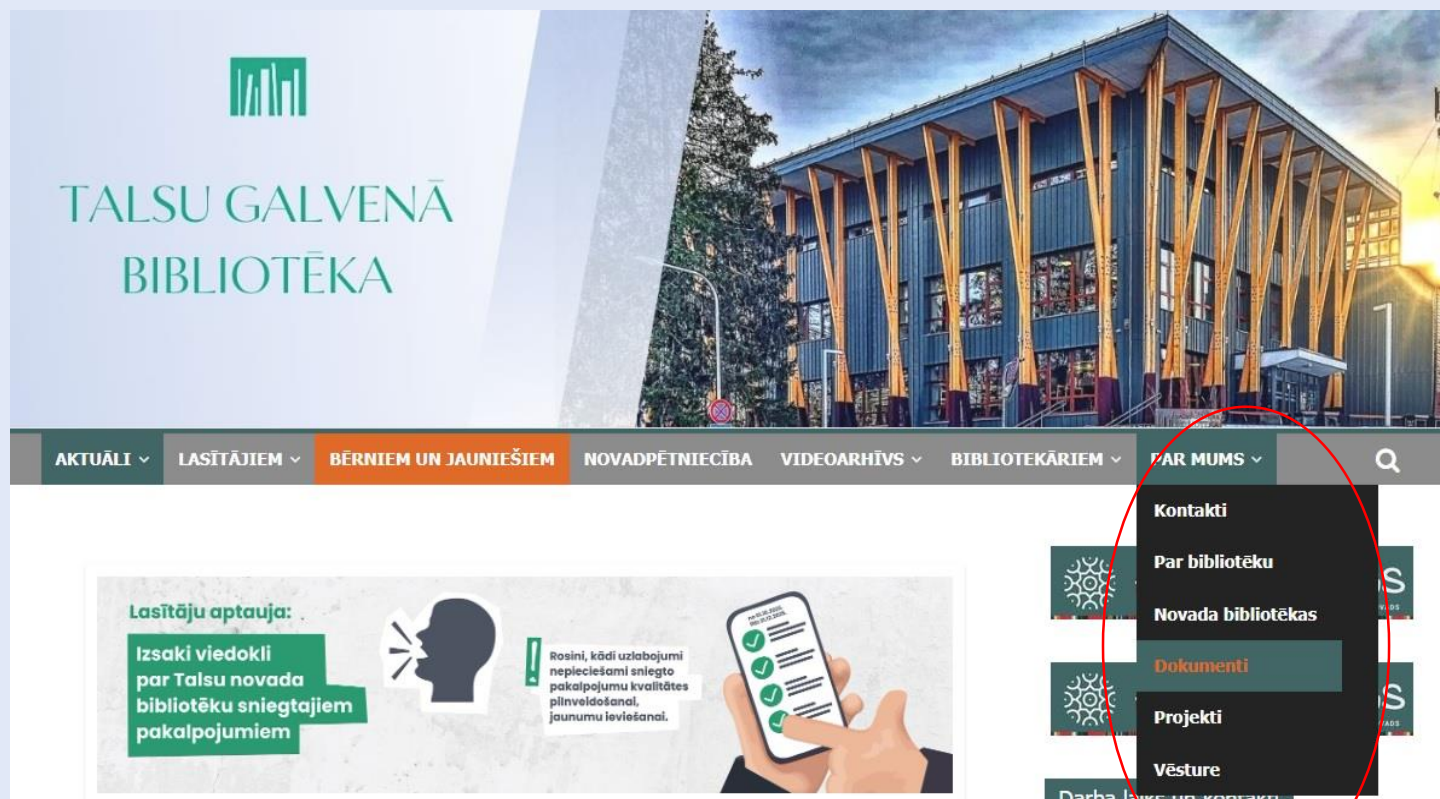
TALSU GALVENĀ BIBLIOTĒKA

AKTUĀLI ⌄ LASĪTĀJIEM ⌄ BĒRNIEM UN JAUNIEŠIEM NOVADPĒTNIECĪBA VIDEOARHĪVS ⌄ BIBLIOTEKĀRIEM ⌄ PAR MUMS ⌄

Kontakti
Par bibliotēku
Novada bibliotēkas
Dokumenti
Projekti
Vēsture

Lasītāju aptauja:
Izsaki viedokli par Talsu novada bibliotēku sniegtajiem pakalpojumiem

Rosini, kādi uzlabojumi nepieciešami sniegto pakalpojumu kvalitātes pilnveidošanai, jaunumu ieviešanai.

Darba laiks un kontakti